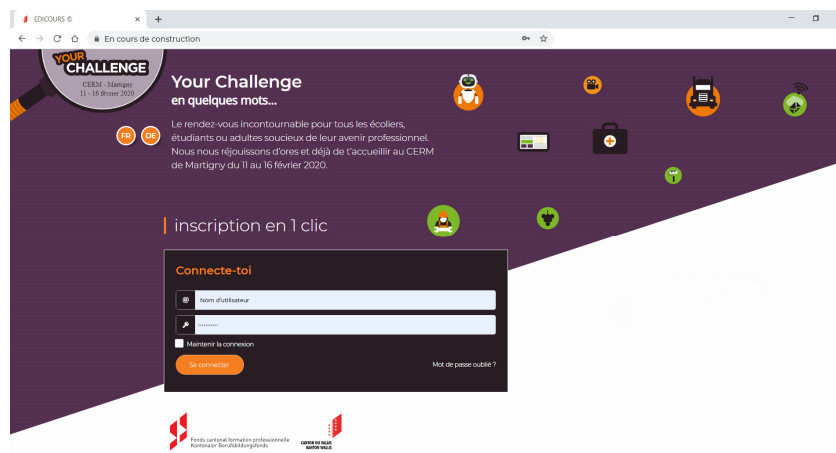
EDICOURS ©
×
+
En cours de construction

YOUR CHALLENGE
CERM - Martigny
11 - 16 février 2020

FR
DE

Your Challenge
en quelques mots...

Le rendez-vous incontournable pour tous les écoliers, étudiants ou adultes soucieux de leur avenir professionnel. Nous nous réjouissons d'ores et déjà de t'accueillir au CERM de Martigny du 11 au 16 février 2020.

inscription en 1 clic

Connecte-toi

Nom d'utilisateur
·········
Maintenir la connexion
Se connecter
Mot de passe oublié ?

Fonds cantonal formation professionnelle
Kantonaler Berufsbildungsfonds

CANTON DU VALAIS
KANTON WALLIS